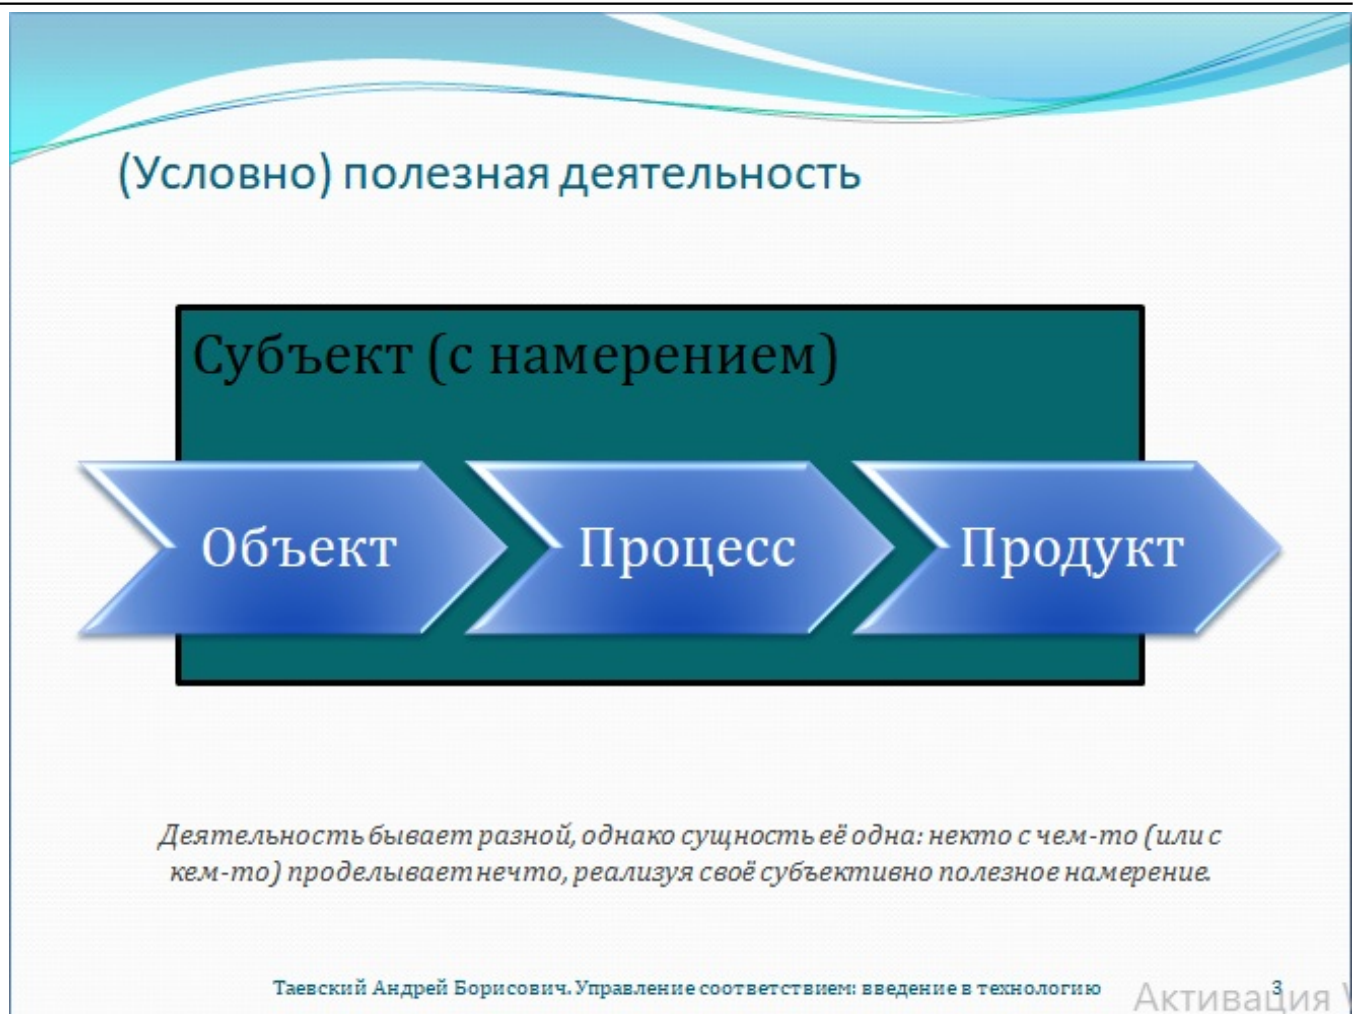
(Условно) полезная деятельность

Субъект (с намерением)

Объект

Процесс

Продукт

Деятельность бывает разной, однако сущность её одна: некто с чем-то (или с кем-то) проделывает нечто, реализуя своё субъективно полезное намерение.

Таевский Андрей Борисович. Управление соответствием: введение в технологию

3

Активация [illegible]